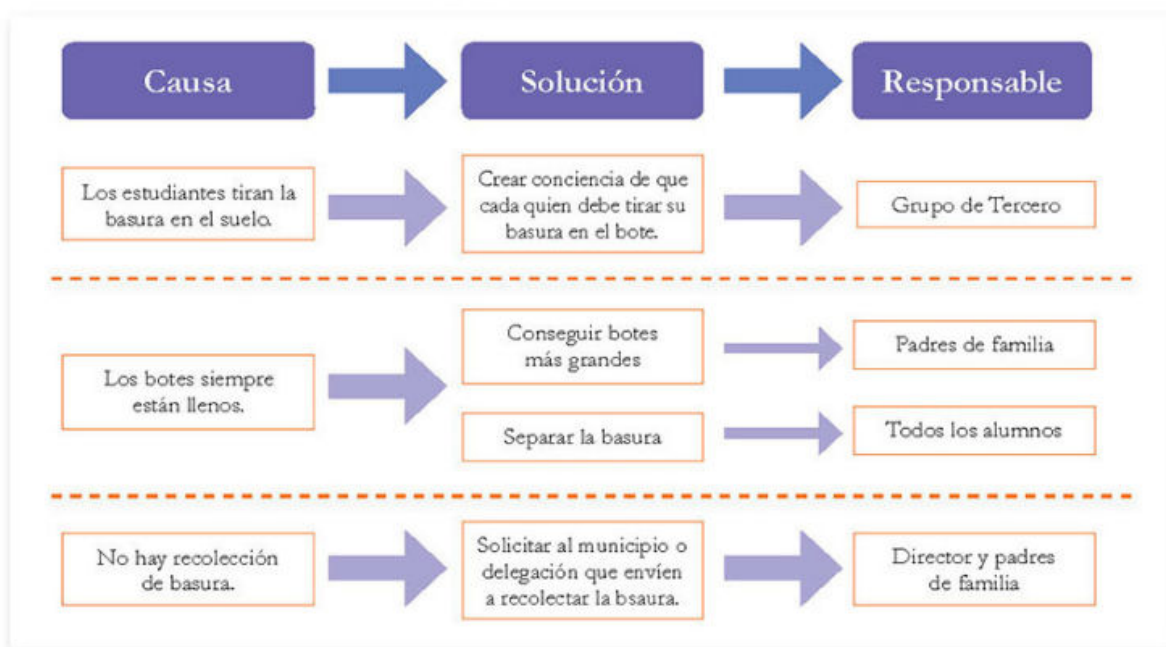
Causa

Solución

Responsable

Los estudiantes tiran la basura en el suelo.

Crear conciencia de que cada quien debe tirar su basura en el bote.

Grupo de Tercero

Los botes siempre están llenos.

Conseguir botes más grandes

Padres de familia

Separar la basura

Todos los alumnos

No hay recolección de basura.

Solicitar al municipio o delegación que envíen a recolectar la bsaura.

Director y padres de familia